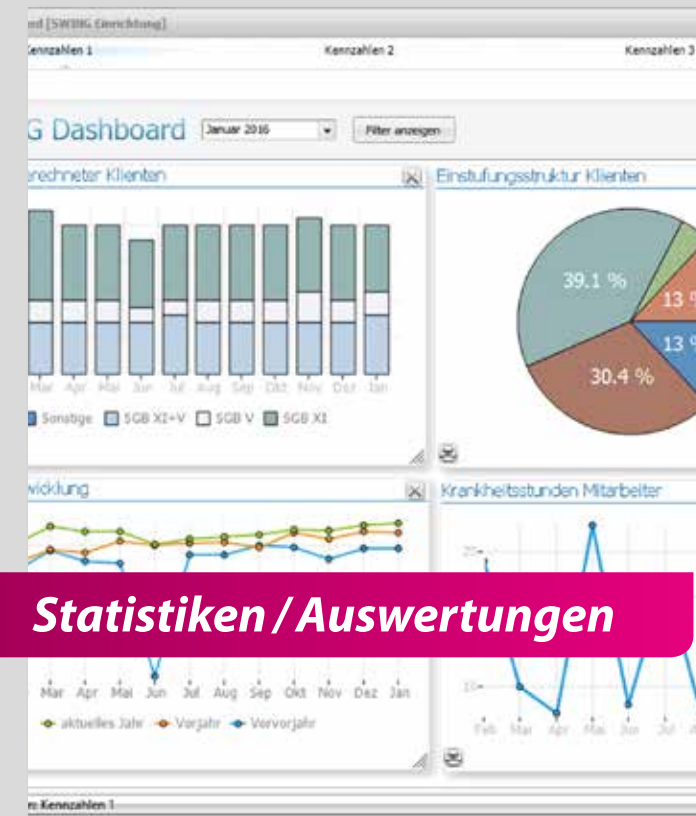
ed [SWBIG Einrichtung]

Kennzahlen 1 Kennzahlen 2 Kennzahlen 3

G Dashboard Januar 2016 Filter anzeigen

rechneter Klienten

Mar Apr Mai Jun Jul Aug Sep Okt Nov Dez Jan

Sonstige SGB XI+V SGB V SGB XI

Einstufungsstruktur Klienten

39.1 %

13 %

13 %

30.4 %

wicklung

Mar Apr Mai Jun Jul Aug Sep Okt Nov Dez Jan

aktuelles Jahr Vorjahr Vorvorjahr

Krankheitsstunden Mitarbeiter

20

10

Feb Mar Apr Mai Jun Jul Au

Statistiken / Auswertungen

: Kennzahlen 1